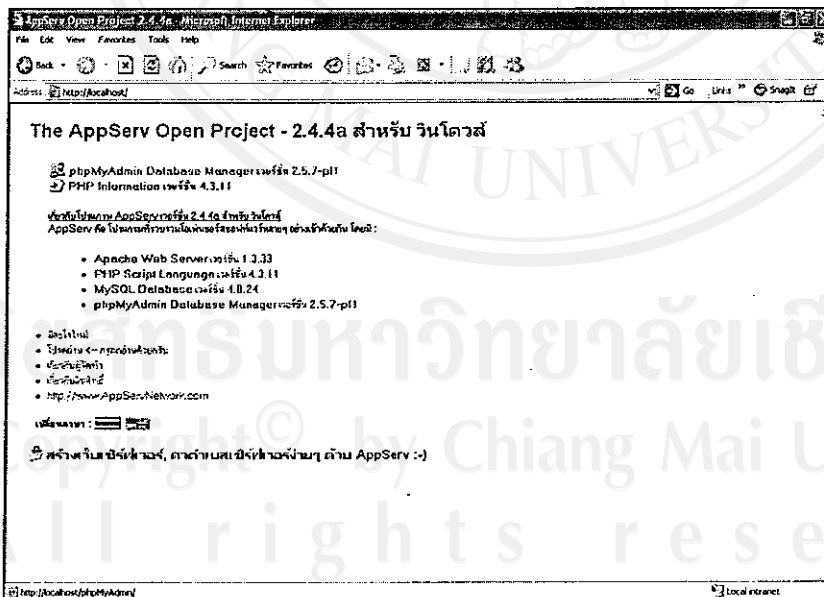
AppServ Open Project 2.4.4a - Microsoft Internet Explorer

File Edit View Favorites Tools Help

Back Search Favorites

Address http://localhost/ Go Links » SnagIt

The AppServ Open Project - 2.4.4a สำหรับ วินโดวส์

phpMyAdmin Database Manager เวอร์ชั่น 2.5.7-pl1
PHP Information เวอร์ชั่น 4.3.11

เกี่ยวกับโปรแกรม AppServ เวอร์ชั่น 2.4.4a สำหรับ วินโดวส์
AppServ คือ โปรแกรมที่รวบรวมโอเพ่นซอร์สซอฟต์แวร์หลายๆ อย่างเข้าด้วยกัน โดยมี :

- Apache Web Server เวอร์ชั่น 1.3.33
- PHP Script Language เวอร์ชั่น 4.3.11
- MySQL Database เวอร์ชั่น 4.0.24
- phpMyAdmin Database Manager เวอร์ชั่น 2.5.7-pl1

- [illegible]
- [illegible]
- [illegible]
- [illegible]
- http://www.AppServNetwork.com

เปลี่ยนภาษา :

สร้างเว็บเซิร์ฟเวอร์, ภายในเวลาไม่กี่นาที ด้วย AppServ :-)

http://localhost/phpMyAdmin/

Local intranet

ลิขสิทธิ์มหาวิทยาลัยเชียงใหม่
Copyright© by Chiang Mai U
All rights rese
CHIANG MAI UNIVERSITY